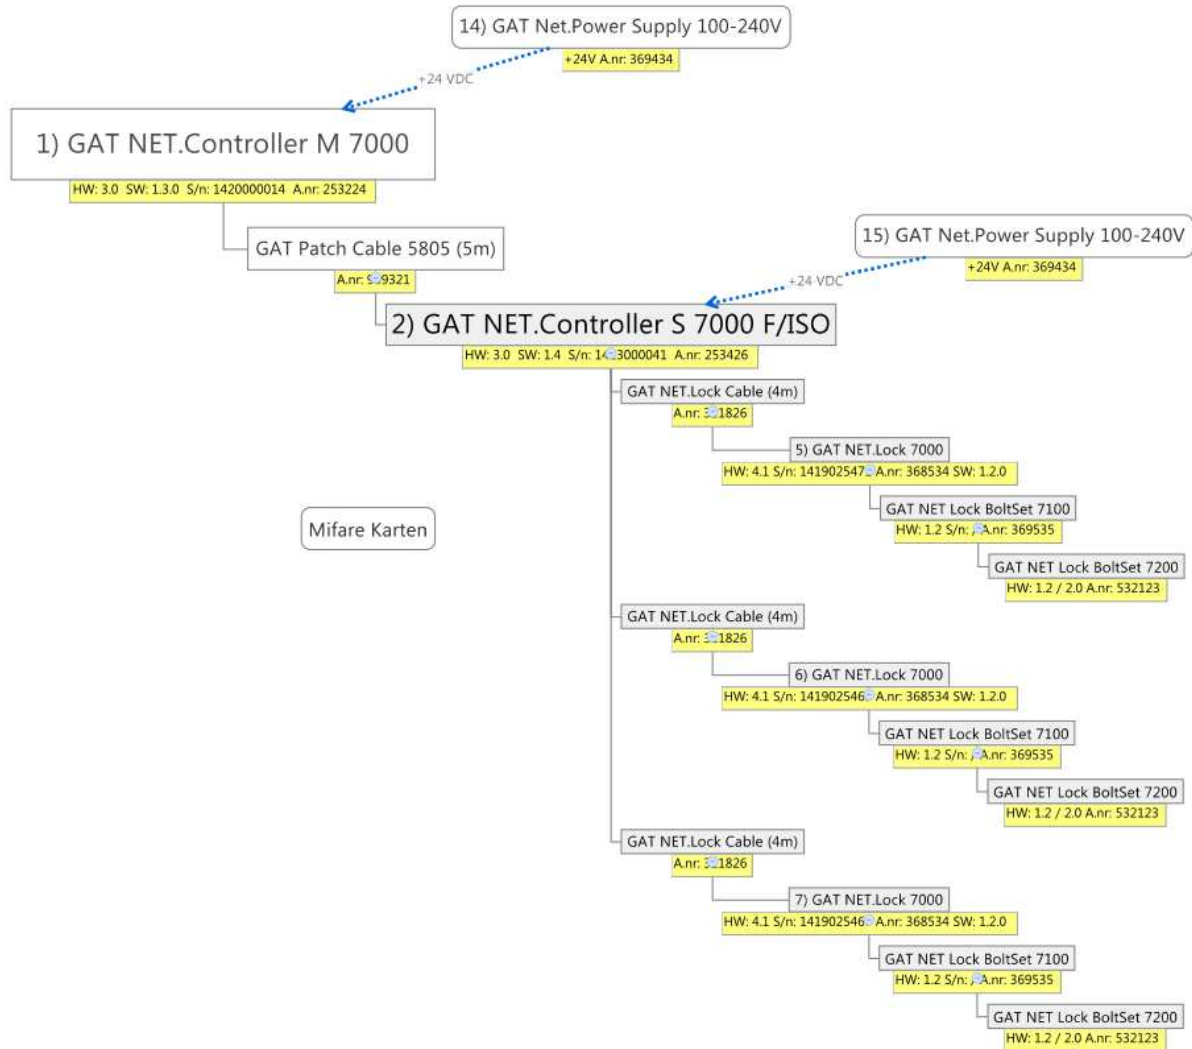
14) GAT Net.Power Supply 100-240V

+24V A.nr: 369434

+24 VDC

1) GAT NET.Controller M 7000

HW: 3.0 SW: 1.3.0 S/n: 1420000014 A.nr: 253224

GAT Patch Cable 5805 (5m)

A.nr: S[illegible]9321

15) GAT Net.Power Supply 100-240V

+24V A.nr: 369434

+24 VDC

2) GAT NET.Controller S 7000 F/ISO

HW: 3.0 SW: 1.4 S/n: 14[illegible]3000041 A.nr: 253426

GAT NET.Lock Cable (4m)

A.nr: 3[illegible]1826

5) GAT NET.Lock 7000

HW: 4.1 S/n: 141902547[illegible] A.nr: 368534 SW: 1.2.0

GAT NET Lock BoltSet 7100

HW: 1.2 S/n: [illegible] A.nr: 369535

GAT NET Lock BoltSet 7200

HW: 1.2 / 2.0 A.nr: 532123

Mifare Karten

GAT NET.Lock Cable (4m)

A.nr: 3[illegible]1826

6) GAT NET.Lock 7000

HW: 4.1 S/n: 141902546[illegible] A.nr: 368534 SW: 1.2.0

GAT NET Lock BoltSet 7100

HW: 1.2 S/n: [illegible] A.nr: 369535

GAT NET Lock BoltSet 7200

HW: 1.2 / 2.0 A.nr: 532123

GAT NET.Lock Cable (4m)

A.nr: 3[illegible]1826

7) GAT NET.Lock 7000

HW: 4.1 S/n: 141902546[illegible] A.nr: 368534 SW: 1.2.0

GAT NET Lock BoltSet 7100

HW: 1.2 S/n: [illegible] A.nr: 369535

GAT NET Lock BoltSet 7200

HW: 1.2 / 2.0 A.nr: 532123